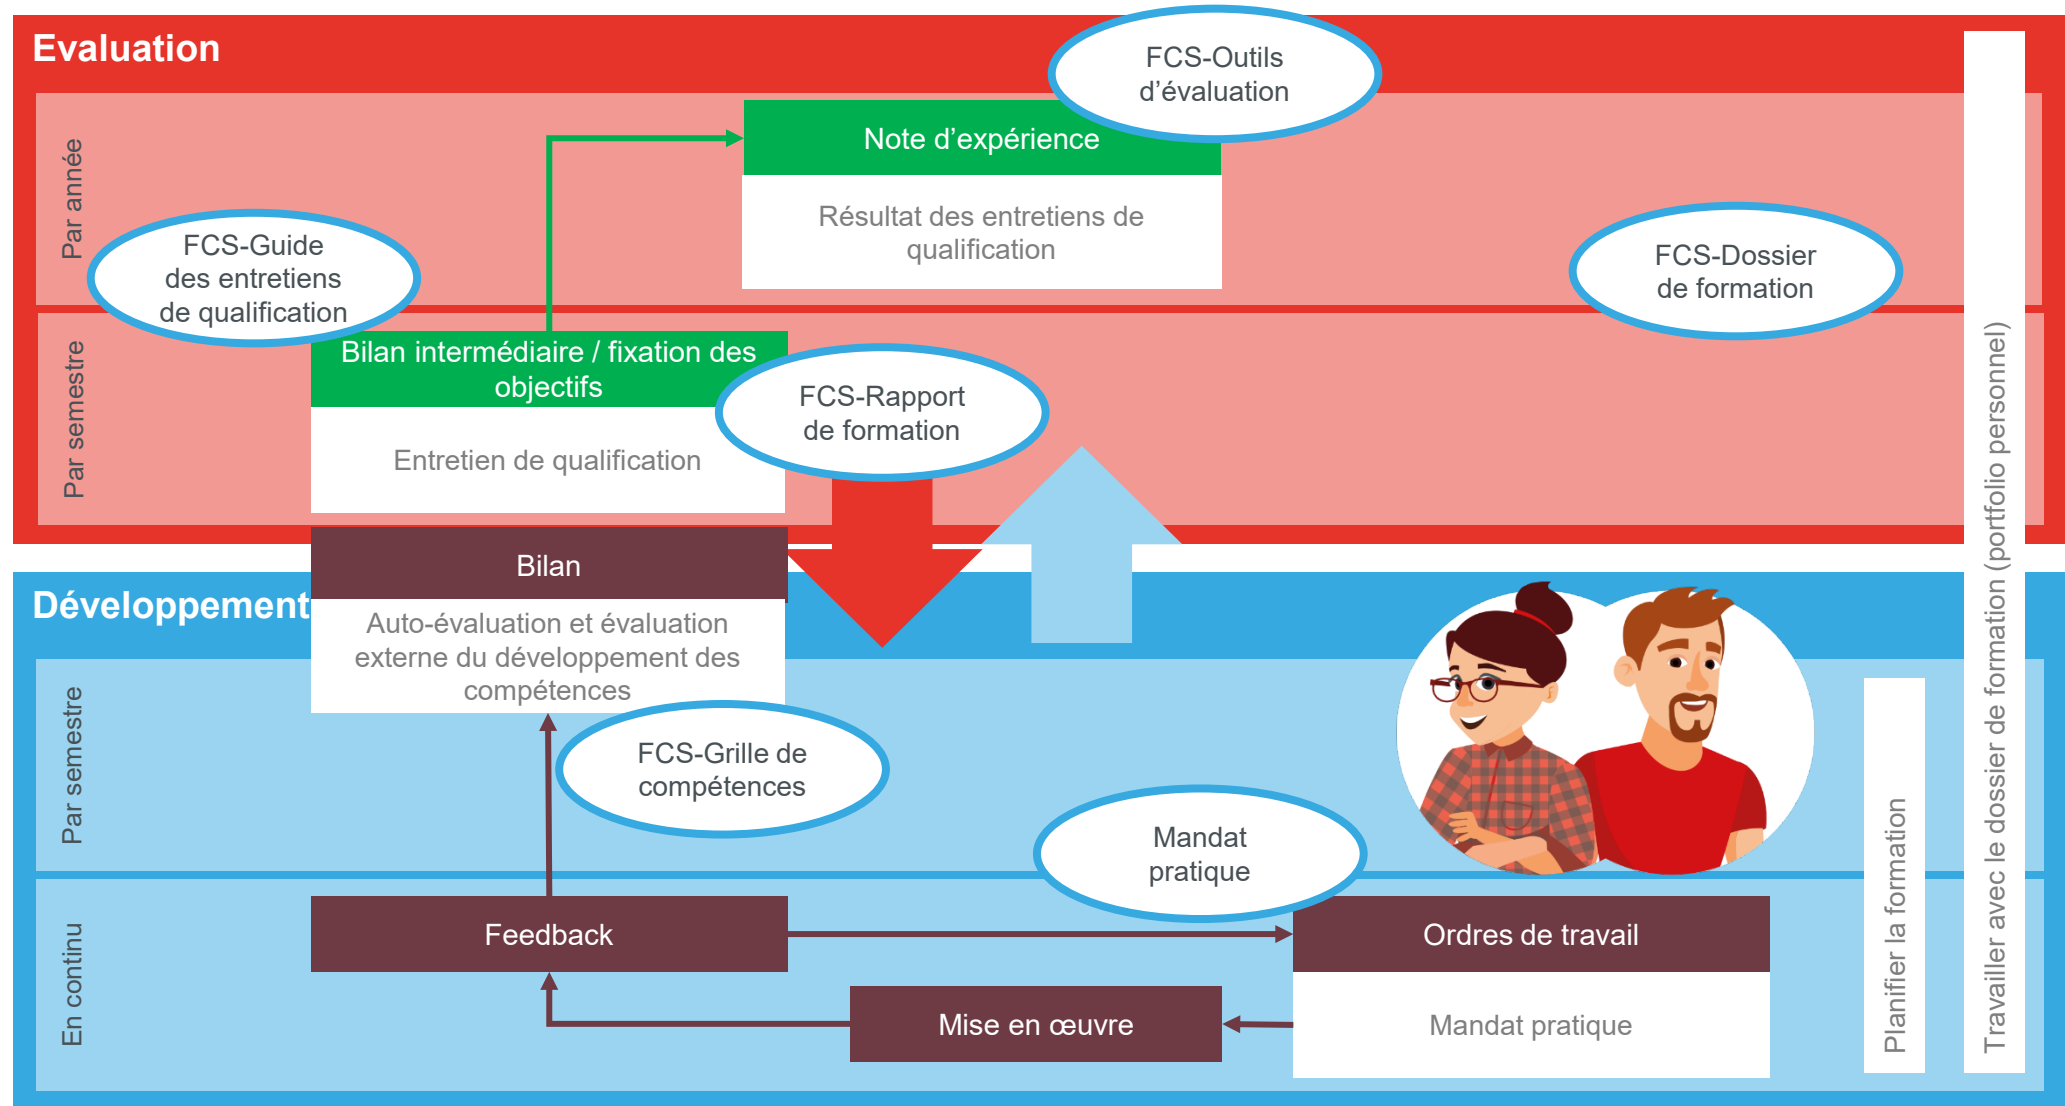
Evaluation

FCS-Outils d’évaluation

Par année

Note d’expérience

Résultat des entretiens de qualification

FCS-Guide des entretiens de qualification

FCS-Dossier de formation

Par semestre

Bilan intermédiaire / fixation des objectifs

Entretien de qualification

FCS-Rapport de formation

Développement

Bilan

Auto-évaluation et évaluation externe du développement des compétences

Par semestre

FCS-Grille de compétences

Mandat pratique

En continu

Feedback

Ordres de travail

Mise en œuvre

Mandat pratique

Planifier la formation

Travailler avec le dossier de formation (portfolio personnel)